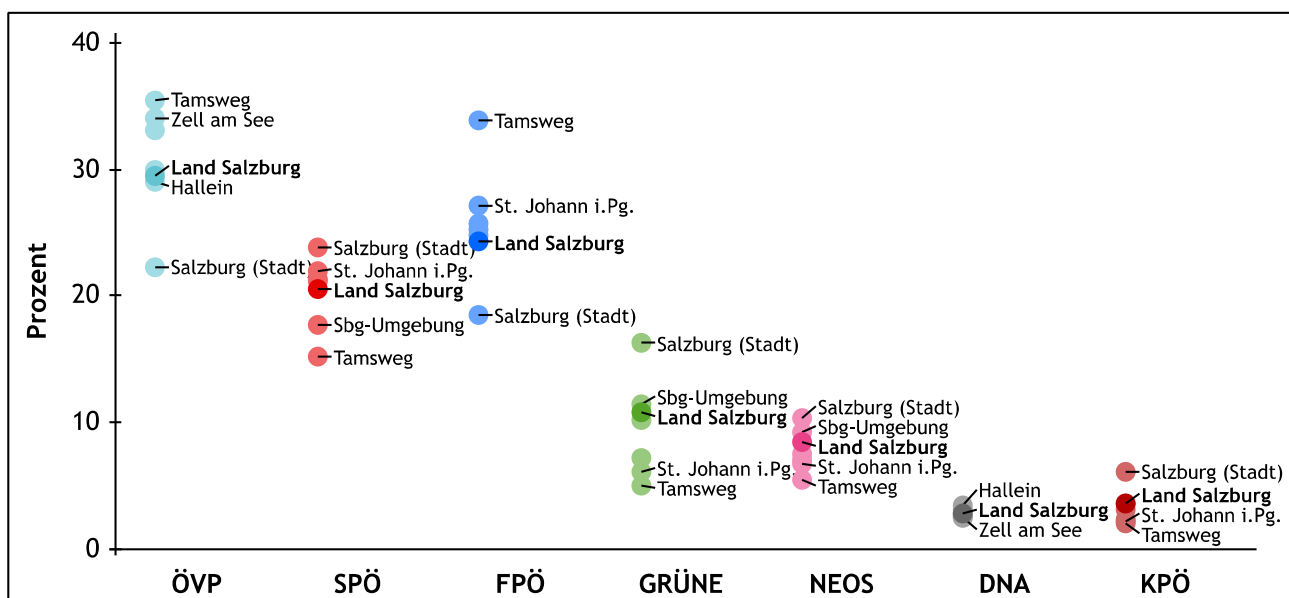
40
30
20
10
0
Prozent

Tamsweg
Zell am See
Land Salzburg
Hallein
Salzburg (Stadt)

Salzburg (Stadt)
St. Johann i.Pg.
Land Salzburg
Sbg-Umgebung
Tamsweg

Tamsweg
St. Johann i.Pg.
Land Salzburg
Salzburg (Stadt)

Salzburg (Stadt)
Sbg-Umgebung
Land Salzburg
St. Johann i.Pg.
Tamsweg

Salzburg (Stadt)
Sbg-Umgebung
Land Salzburg
St. Johann i.Pg.
Tamsweg

Hallein
Land Salzburg
Zell am See

Salzburg (Stadt)
Land Salzburg
St. Johann i.Pg.
Tamsweg

ÖVP
SPÖ
FPÖ
GRÜNE
NEOS
DNA
KPÖ